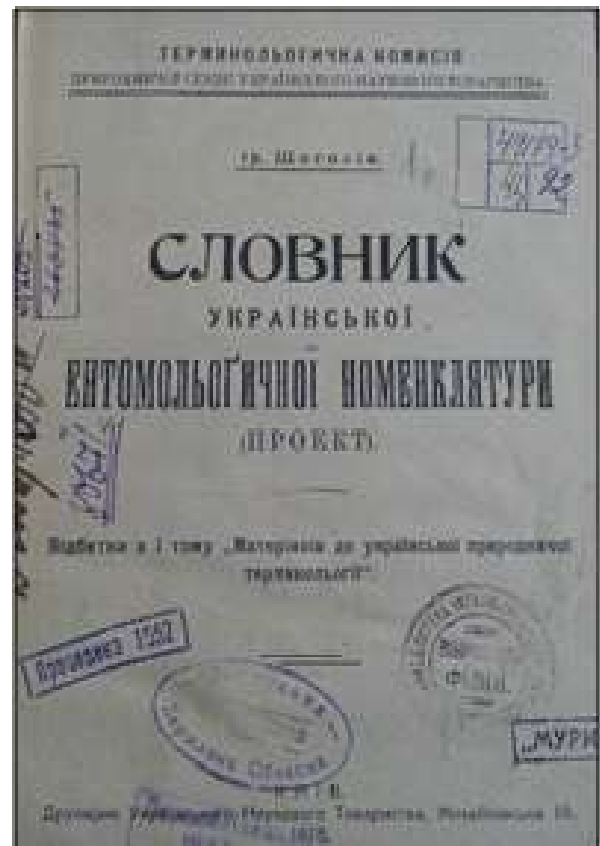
ТЕРМІНОЛЬОҐІЧНА КОМІСІЯ
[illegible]

Гр. Шарлемань

СЛОВНИК
УКРАЇНСЬКОЇ
ЕНТОМОЛЬОҐІЧНОЇ НОМЕНКЛЯТУРИ
(ПРОЕКТ)

Відбитка з I тому „Матеріялів до української природничої термінольоґії"

Провинция 1582

Ф. 901

„МУР"

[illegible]

КИЇВ.
Друкарня Українського Наукового Товариства, Михайлівська 10.
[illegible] 1918.